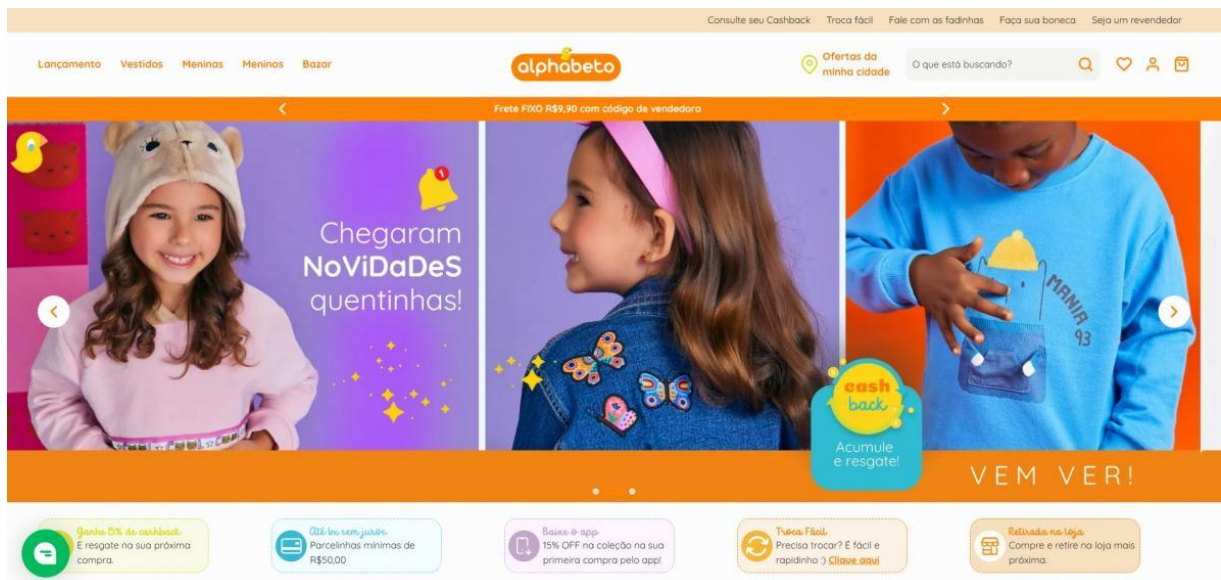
Consulte seu Cashback Troca fácil Fale com as fadinhas Faça sua boneca Seja um revendedor

Lançamento Vestidos Meninas Meninos Bazar

alphabeto

Ofertas da minha cidade

O que está buscando?

Frete FIXO R$9,90 com código de vendedora

Chegaram NoViDaDeS quentinhas!

MANIA 93

cash back

Acumule e resgate!

VEM VER!

Ganhe 5% de cashback
E resgate na sua próxima compra.

Até 6x sem juros
Parcelinhas mínimas de R$50,00

Baixe o app
15% OFF na coleção na sua primeira compra pelo app!

Troca Fácil
Precisa trocar? É fácil e rapidinho :) Clique aqui

Retirada na loja
Compre e retire na loja mais próxima.